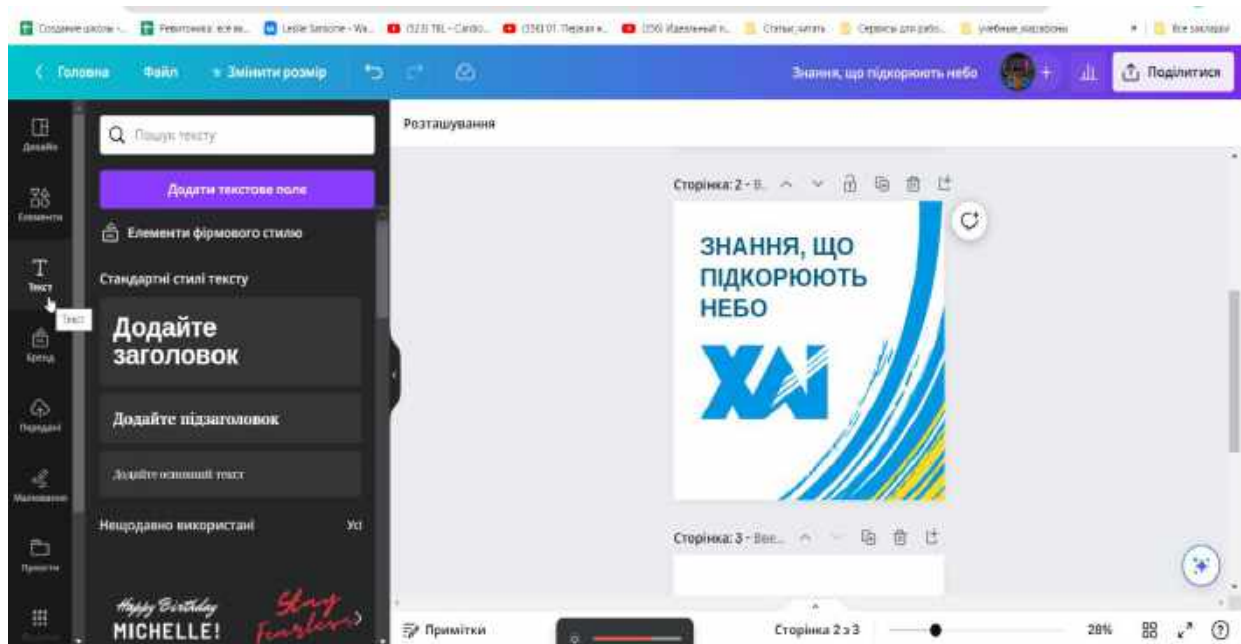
Створення шкільн... Репетиторка: все ви... Leslie Sansone - Wa... (523) TEL - Cardio... (556) 07. Перевал к... (256) Идеальный п... Статьи, читать Сервисы для работ... учебные мероприятия Все закладки

Головна Файл Змінити розмір

Знання, що підкорюють небо

Поділитися

Дизайн
Елементи
Текст
Текст
Бренд
Передані
Малювання
Проекти

Пошук тексту

Додати текстове поле

Елементи фірмового стилю

Стандартні стилі тексту

Додайте заголовок

Додайте підзаголовок

Додайте основний текст

Нещодавно використані

Усі

Happy Birthday MICHELLE!

Stay Fearless

Розташування

Сторінка: 2 - В...

ЗНАННЯ, ЩО ПІДКОРЮЮТЬ НЕБО

ХАІ

Сторінка: 3 - Вве...

Примітки

Сторінка 2 з 3

28%